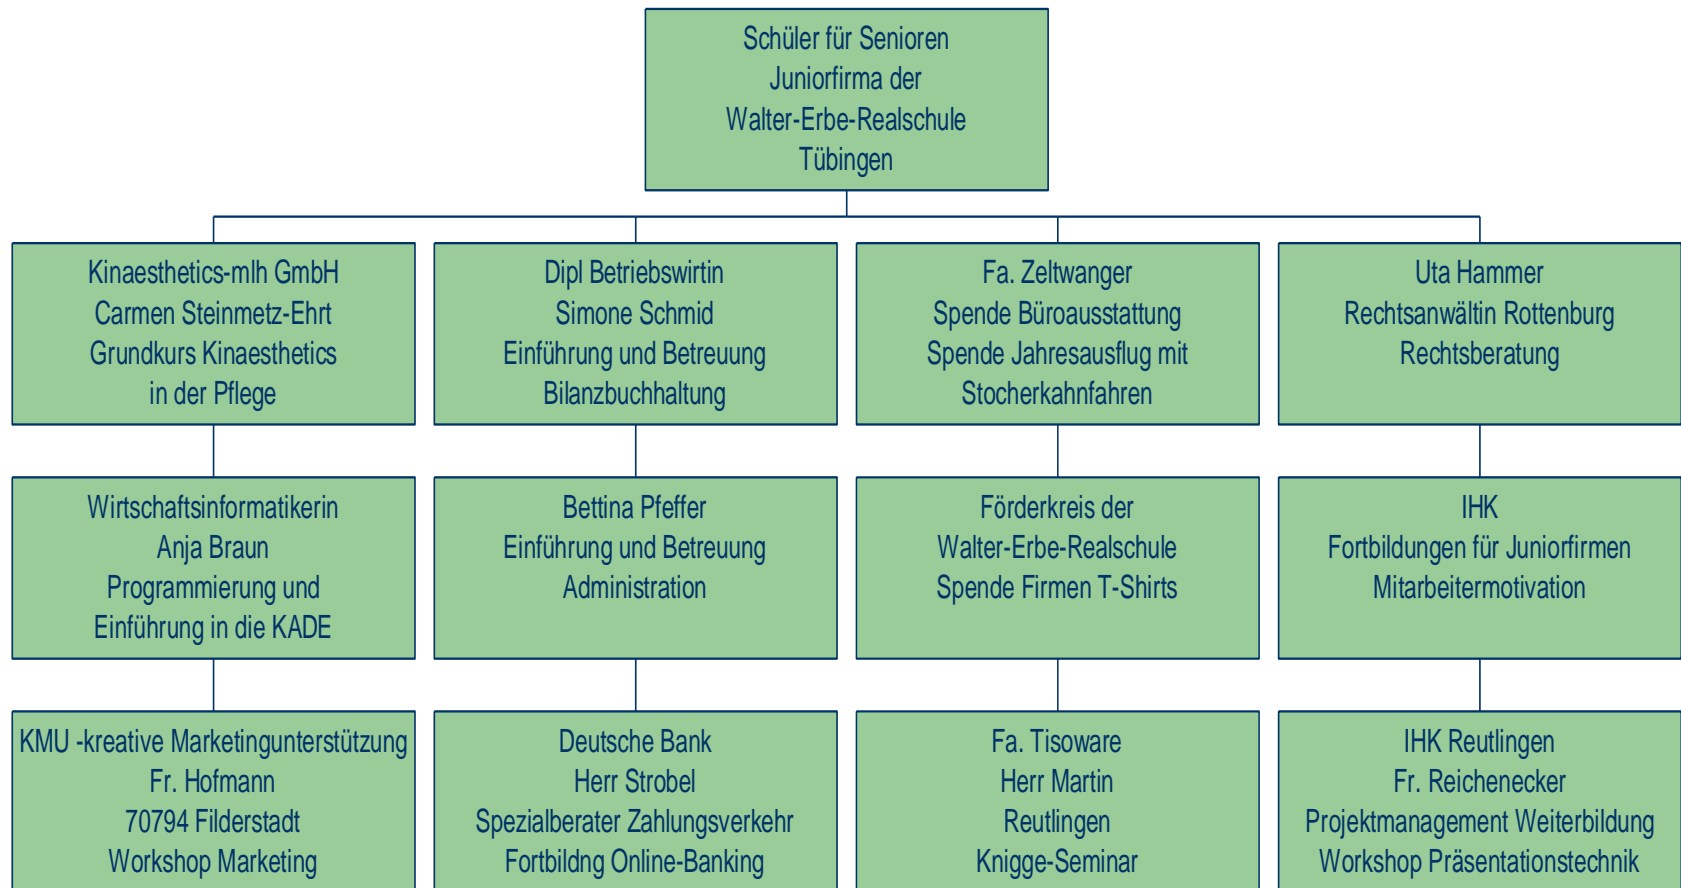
Schüler für Senioren
Juniorfirma der
Walter-Erbe-Realschule
Tübingen

Kinaesthetics-mlh GmbH
Carmen Steinmetz-Ehrt
Grundkurs Kinaesthetics
in der Pflege

Dipl Betriebswirtin
Simone Schmid
Einführung und Betreuung
Bilanzbuchhaltung

Fa. Zeltwanger
Spende Büroausstattung
Spende Jahresausflug mit
Stocherkahnfahren

Uta Hammer
Rechtsanwältin Rottenburg
Rechtsberatung

Wirtschaftsinformatikerin
Anja Braun
Programmierung und
Einführung in die KADE

Bettina Pfeffer
Einführung und Betreuung
Administration

Förderkreis der
Walter-Erbe-Realschule
Spende Firmen T-Shirts

IHK
Fortbildungen für Juniorfirmen
Mitarbeitermotivation

KMU -kreative Marketingunterstützung
Fr. Hofmann
70794 Filderstadt
Workshop Marketing

Deutsche Bank
Herr Strobel
Spezialberater Zahlungsverkehr
Fortbildng Online-Banking

Fa. Tisoware
Herr Martin
Reutlingen
Knigge-Seminar

IHK Reutlingen
Fr. Reichenecker
Projektmanagement Weiterbildung
Workshop Präsentationstechnik